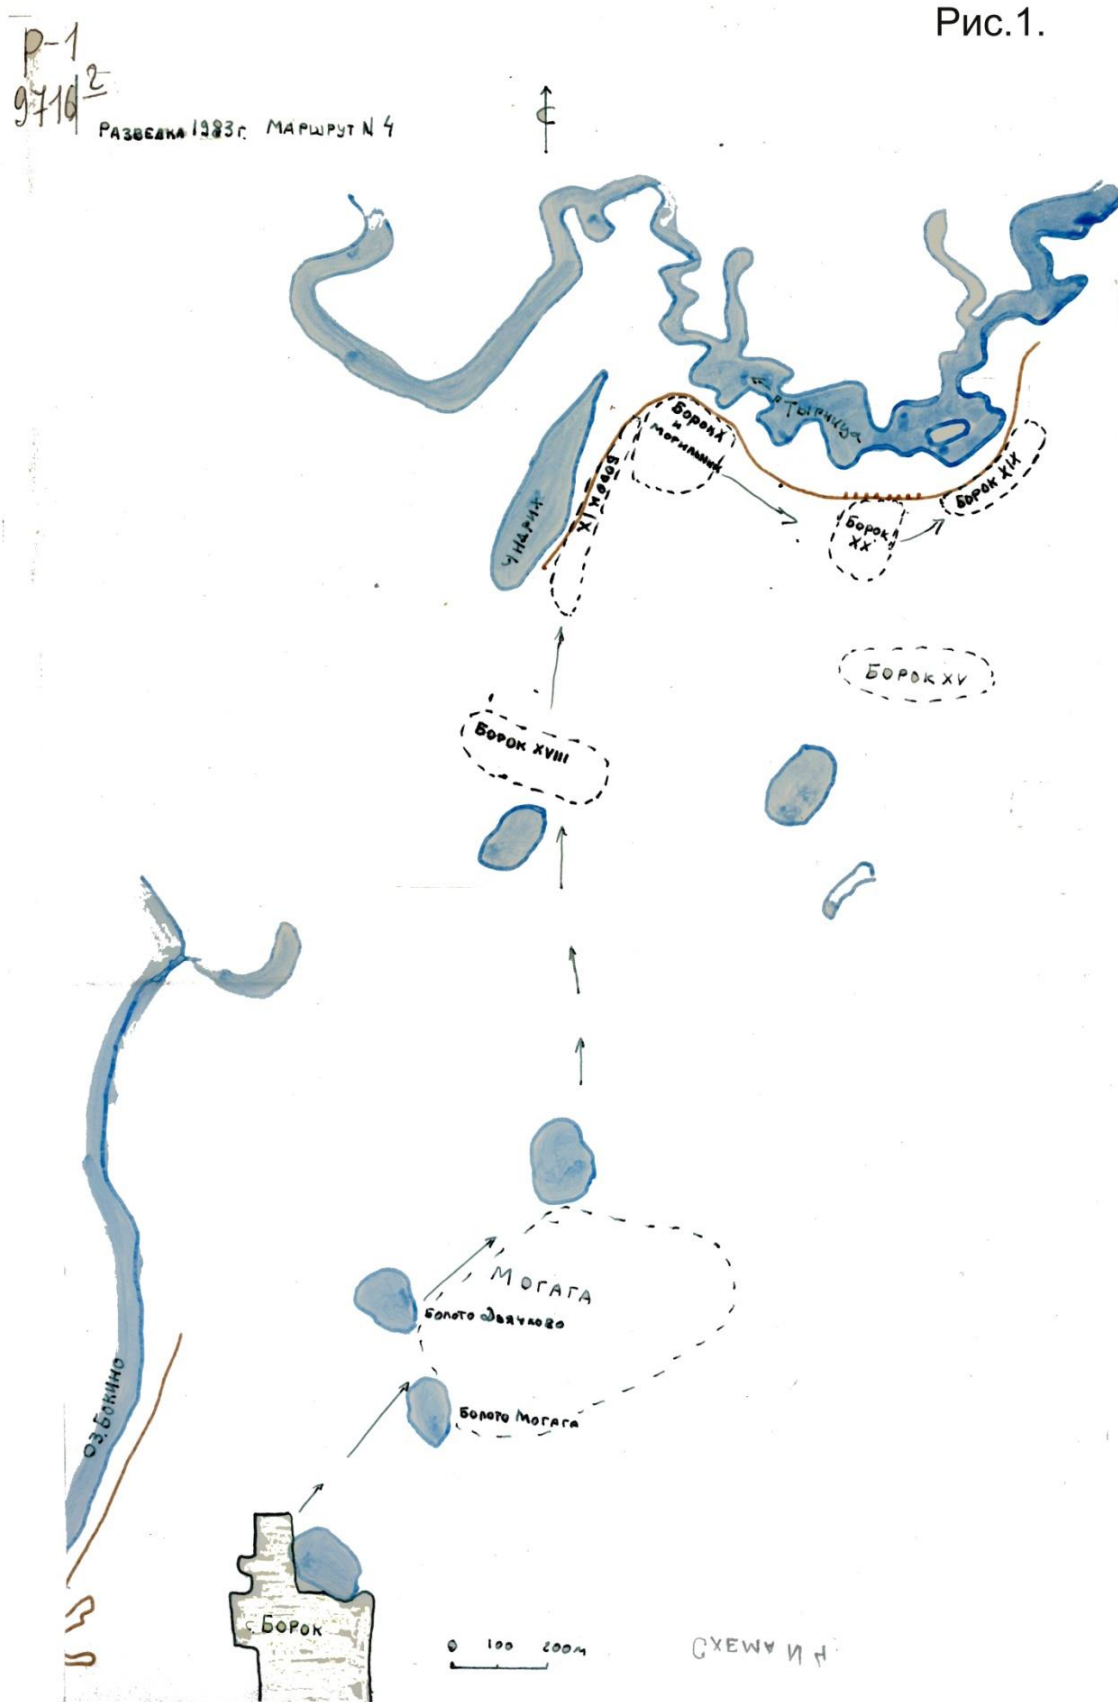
Р-1
9716 2

Рис.1.

Разведка 1983 г. Маршрут N 4

С

р. Тырница

Борок X и могильник

Борок XIX

Борок XX

Чинарих

Борок XIX

Борок XV

Борок XVIII

Могага

Болото Дьячково

Болото Могага

оз. Бокино

с. Борок

0 100 200м

СХЕМА И Н